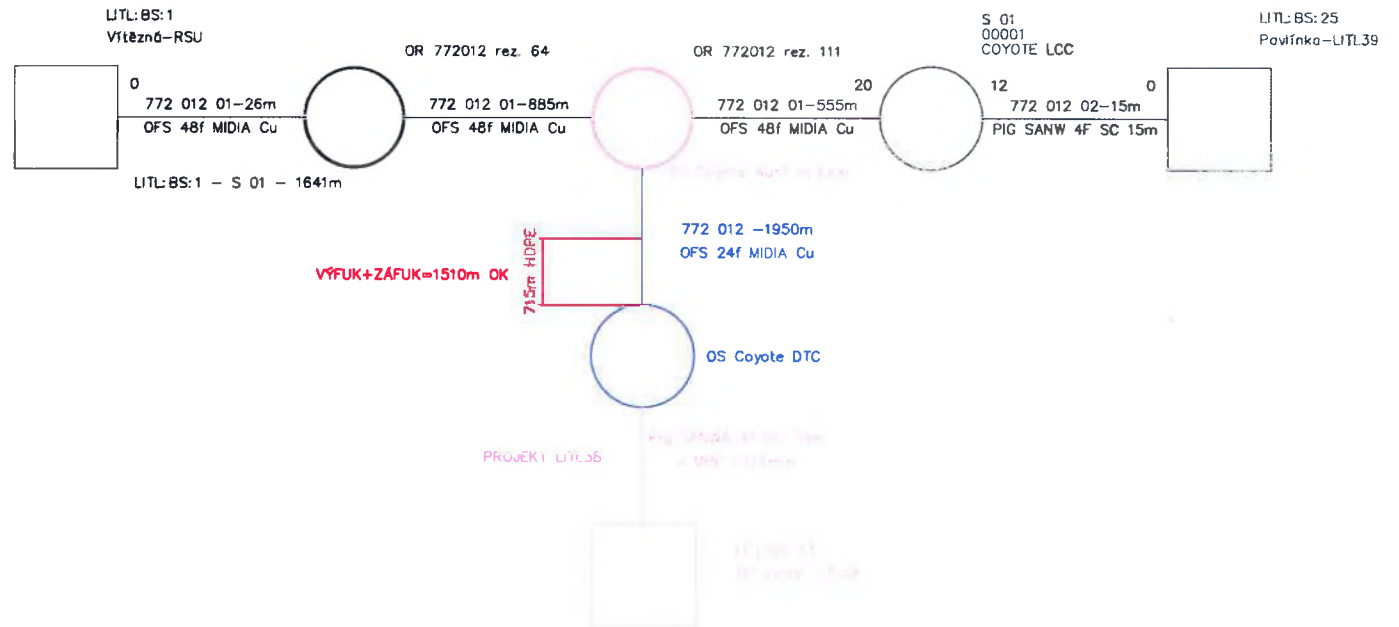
LITL:BS:1
Vítězná–RSU

OR 772012 rez. 64

OR 772012 rez. 111

S 01
00001
COYOTE LCC

LITL:BS:25
Pavlínka–LITL39

0
772 012 01–26m
OFS 48f MIDIA Cu

772 012 01–885m
OFS 48f MIDIA Cu

772 012 01–555m
OFS 48f MIDIA Cu

20

12

0
772 012 02–15m
PIG SANW 4F SC 15m

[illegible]

LITL:BS:1 – S 01 – 1641m

772 012 –1950m
OFS 24f MIDIA Cu

715m HDPE

VÝFUK+ZÁFUK=1510m OK

OS Coyote DTC

PROJEKT LITL38

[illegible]

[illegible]